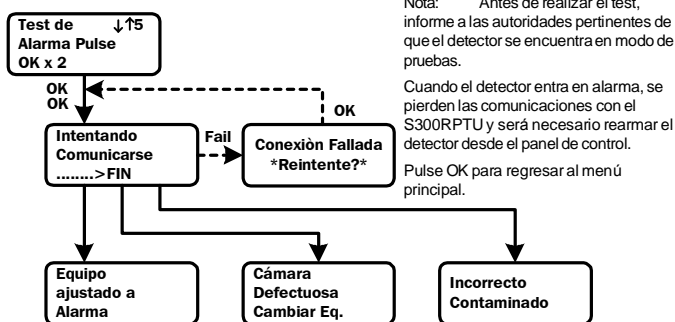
Test de ↓↑5
Alarma Pulse
OK x 2

OK
OK

Intentando
Comunicarse
........>FIN

Fail

Conexiòn Fallada
*Reintente?*

OK

Equipo
ajustado a
Alarma

Cámara
Defectuosa
Cambiar Eq.

Incorrecto
Contaminado

Nota: Antes de realizar el test, informe a las autoridades pertinentes de que el detector se encuentra en modo de pruebas.

Cuando el detector entra en alarma, se pierden las comunicaciones con el S300RPTU y será necesario rearmar el detector desde el panel de control.

Pulse OK para regresar al menú principal.